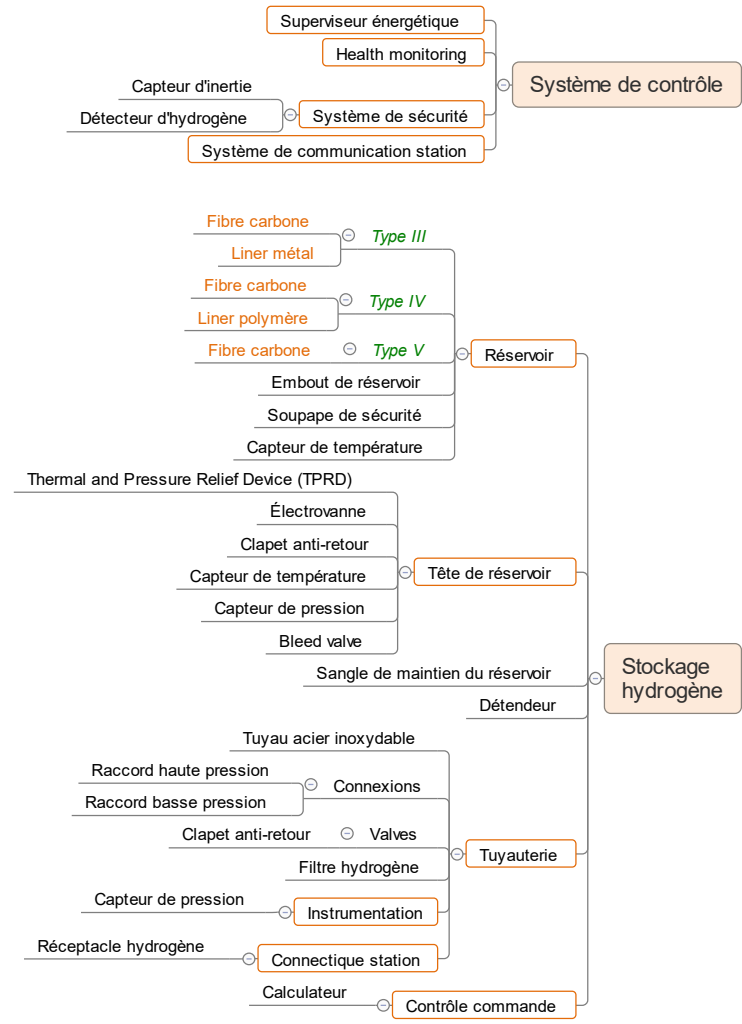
Système de contrôle

Superviseur énergétique
Health monitoring
Système de sécurité
Capteur d'inertie
Détecteur d'hydrogène
Système de communication station

Stockage hydrogène

Réservoir
Type III
Fibre carbone
Liner métal
Type IV
Fibre carbone
Liner polymère
Type V
Fibre carbone
Embout de réservoir
Soupape de sécurité
Capteur de température

Tête de réservoir
Thermal and Pressure Relief Device (TPRD)
Électrovanne
Clapet anti-retour
Capteur de température
Capteur de pression
Bleed valve

Sangle de maintien du réservoir
Détendeur

Tuyauterie
Tuyau acier inoxydable
Connexions
Raccord haute pression
Raccord basse pression
Valves
Clapet anti-retour
Filtre hydrogène
Instrumentation
Capteur de pression
Connectique station
Réceptacle hydrogène

Contrôle commande
Calculateur